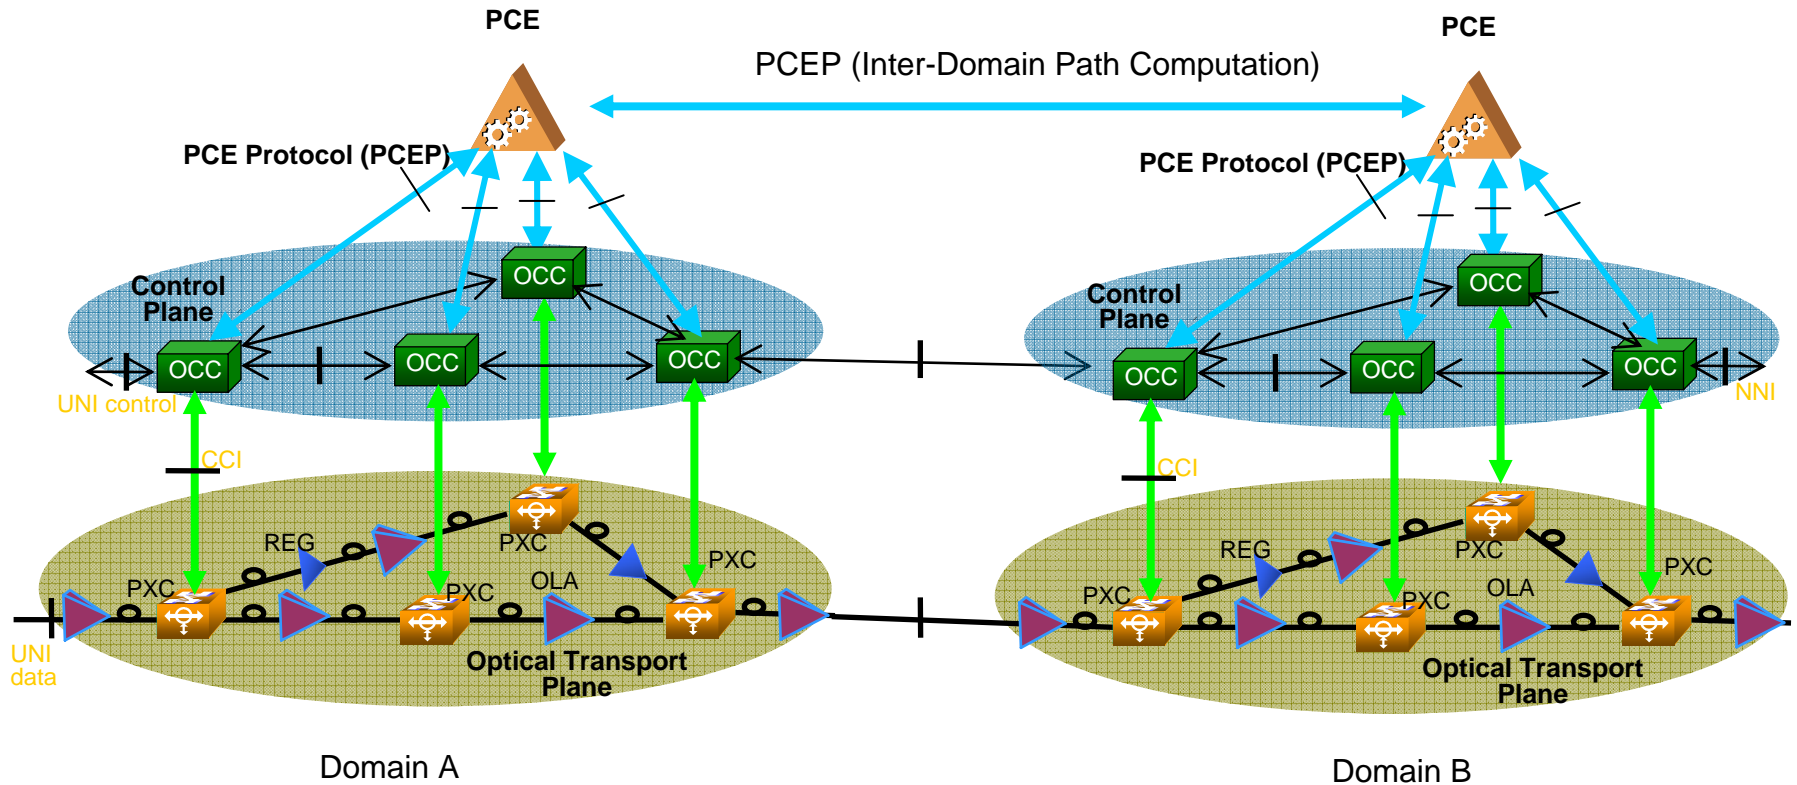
PCE

PCE

PCEP (Inter-Domain Path Computation)

PCE Protocol (PCEP)

PCE Protocol (PCEP)

Control Plane

OCC

OCC

OCC

OCC

UNI control

CCI

REG

PXC

PXC

PXC

PXC

OLA

UNI data

Optical Transport Plane

Domain A

Control Plane

OCC

OCC

OCC

OCC

NNI

CCI

REG

PXC

PXC

PXC

PXC

OLA

Optical Transport Plane

Domain B